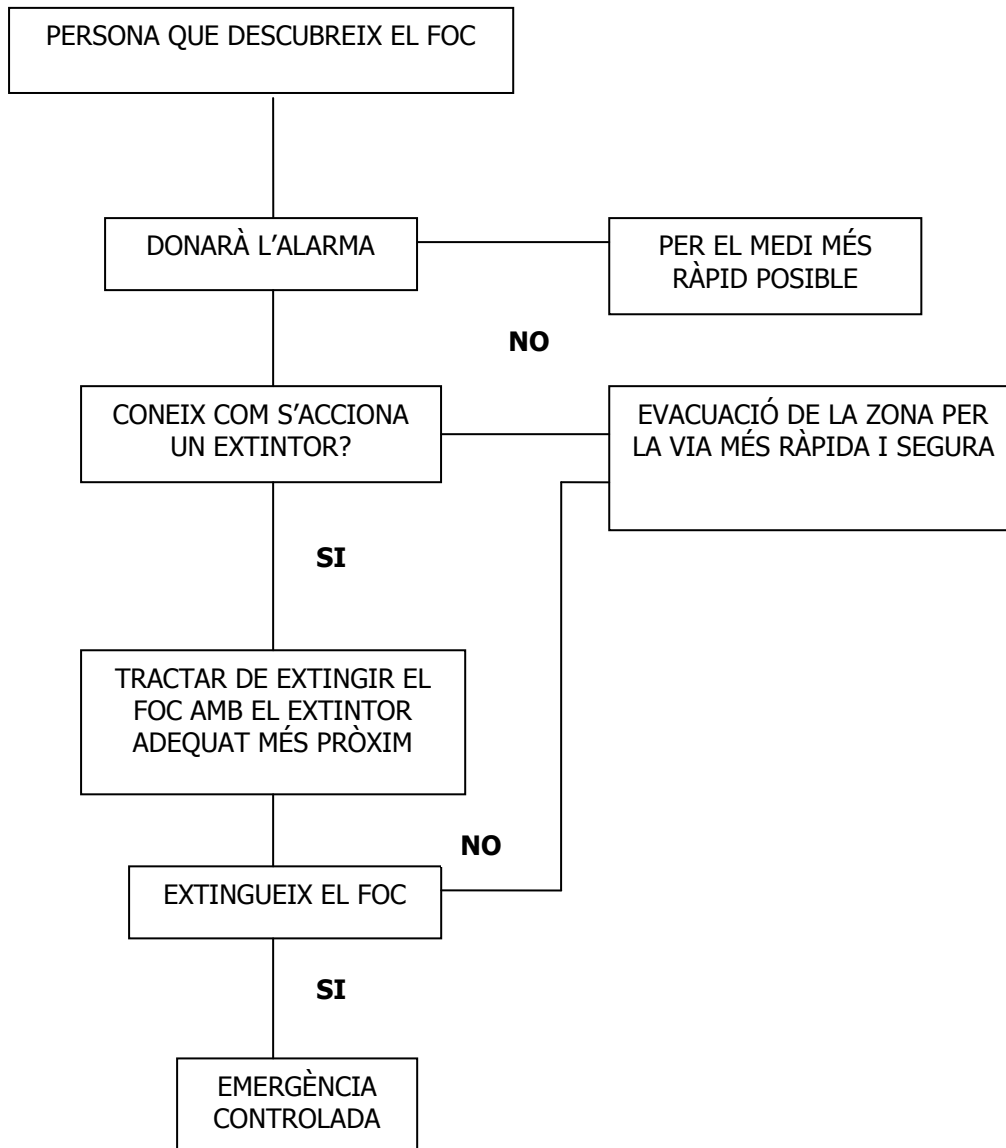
PERSONA QUE DESCUBREIX EL FOC

DONARÀ L'ALARMA

PER EL MEDI MÉS RÀPID POSIBLE

NO

CONEIX COM S'ACCIONA UN EXTINTOR?

EVACUACIÓ DE LA ZONA PER LA VIA MÉS RÀPIDA I SEGURA

SI

TRACTAR DE EXTINGIR EL FOC AMB EL EXTINTOR ADEQUAT MÉS PRÒXIM

NO

EXTINGUEIX EL FOC

SI

EMERGÈNCIA CONTROLADA